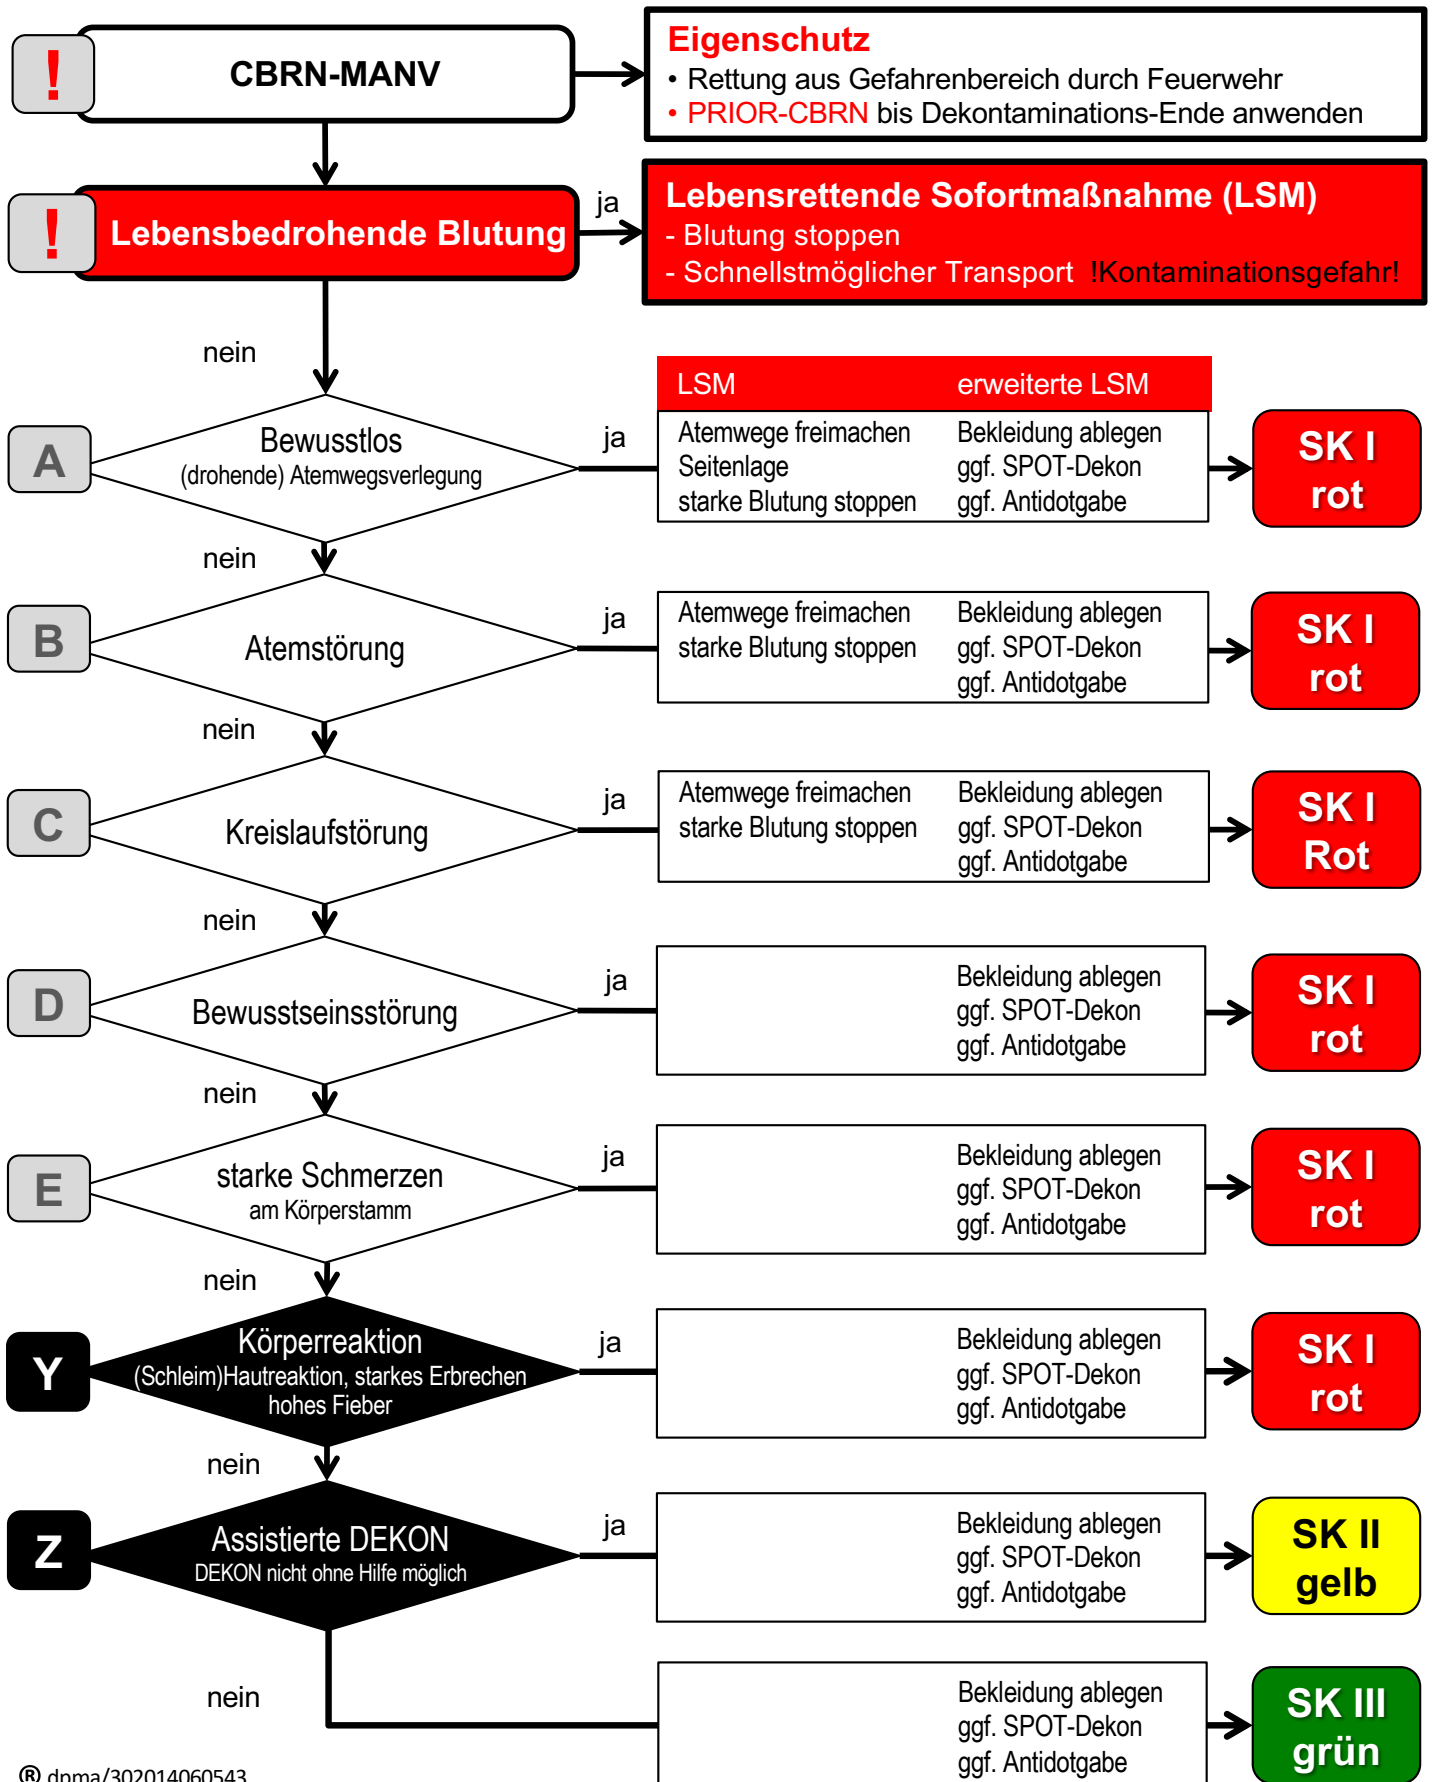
!
CBRN-MANV

Eigenschutz
• Rettung aus Gefahrenbereich durch Feuerwehr
• PRIOR-CBRN bis Dekontaminations-Ende anwenden

!
Lebensbedrohende Blutung
ja

Lebensrettende Sofortmaßnahme (LSM)
- Blutung stoppen
- Schnellstmöglicher Transport !Kontaminationsgefahr!

nein

| LSM | erweiterte LSM |
|---|---|
| Atemwege freimachen Seitenlage starke Blutung stoppen | Bekleidung ablegen ggf. SPOT-Dekon ggf. Antidotgabe |

A
Bewusstlos
(drohende) Atemwegsverlegung
ja
SK I rot

nein

B
Atemstörung
ja
Atemwege freimachen
starke Blutung stoppen
Bekleidung ablegen
ggf. SPOT-Dekon
ggf. Antidotgabe
SK I rot

nein

C
Kreislaufstörung
ja
Atemwege freimachen
starke Blutung stoppen
Bekleidung ablegen
ggf. SPOT-Dekon
ggf. Antidotgabe
SK I Rot

nein

D
Bewusstseinsstörung
ja
Bekleidung ablegen
ggf. SPOT-Dekon
ggf. Antidotgabe
SK I rot

nein

E
starke Schmerzen
am Körperstamm
ja
Bekleidung ablegen
ggf. SPOT-Dekon
ggf. Antidotgabe
SK I rot

nein

Y
Körperreaktion
(Schleim)Hautreaktion, starkes Erbrechen
hohes Fieber
ja
Bekleidung ablegen
ggf. SPOT-Dekon
ggf. Antidotgabe
SK I rot

nein

Z
Assistierte DEKON
DEKON nicht ohne Hilfe möglich
ja
Bekleidung ablegen
ggf. SPOT-Dekon
ggf. Antidotgabe
SK II gelb

nein
Bekleidung ablegen
ggf. SPOT-Dekon
ggf. Antidotgabe
SK III grün

® dpma/302014060543